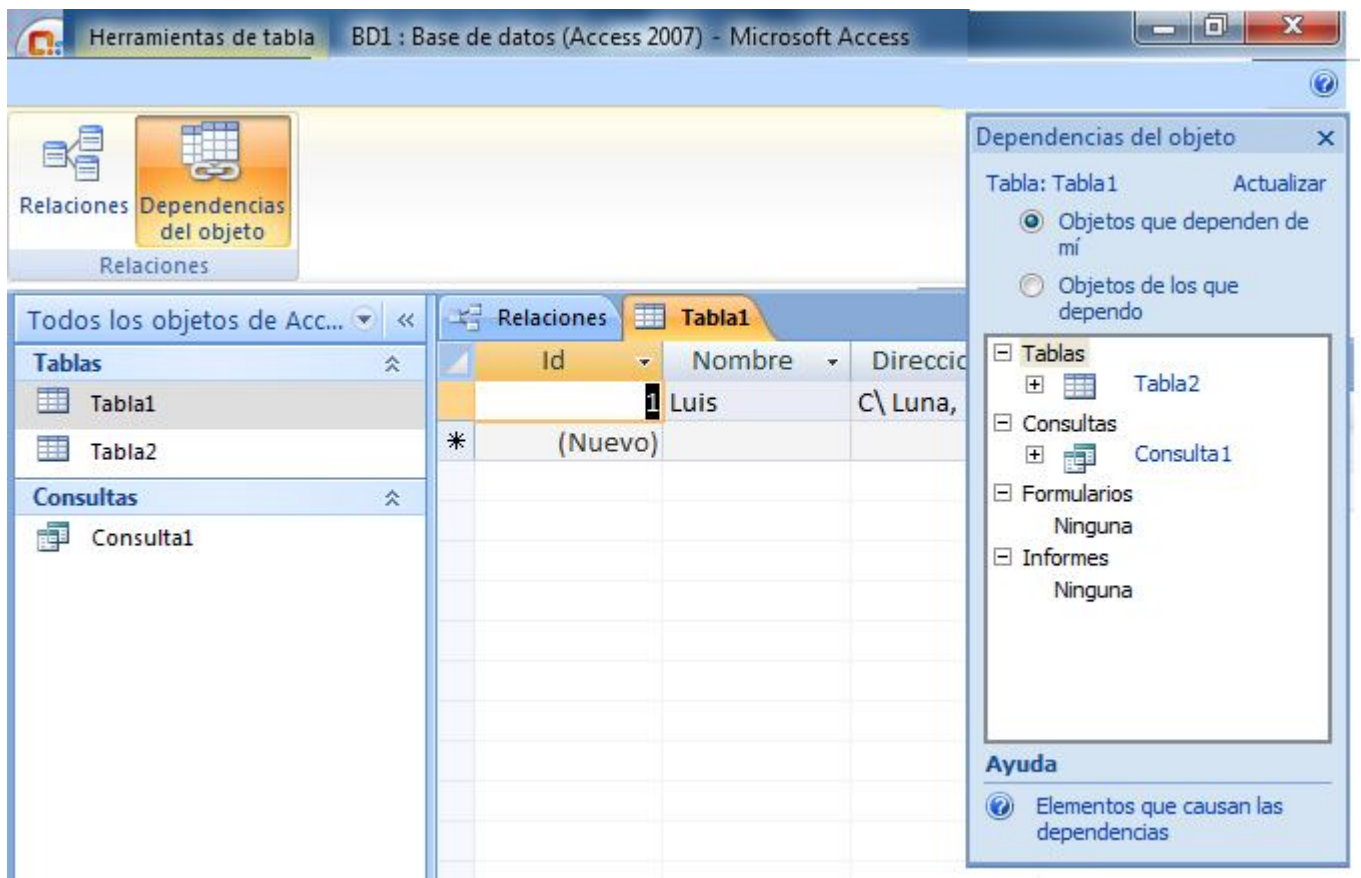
Herramientas de tabla BD1 : Base de datos (Access 2007) - Microsoft Access

Relaciones Dependencias del objeto
Relaciones

Todos los objetos de Acc... «
Tablas
Tabla1
Tabla2
Consultas
Consulta1

Relaciones Tabla1

| | Id | Nombre | Direccio |
|---|---|---|---|
| | 1 | Luis | C\ Luna, |
| * | (Nuevo) | | |

Dependencias del objeto ×
Tabla: Tabla1 Actualizar
Objetos que dependen de mí
Objetos de los que dependo

Tablas
Tabla2
Consultas
Consulta1
Formularios
Ninguna
Informes
Ninguna

Ayuda
Elementos que causan las dependencias